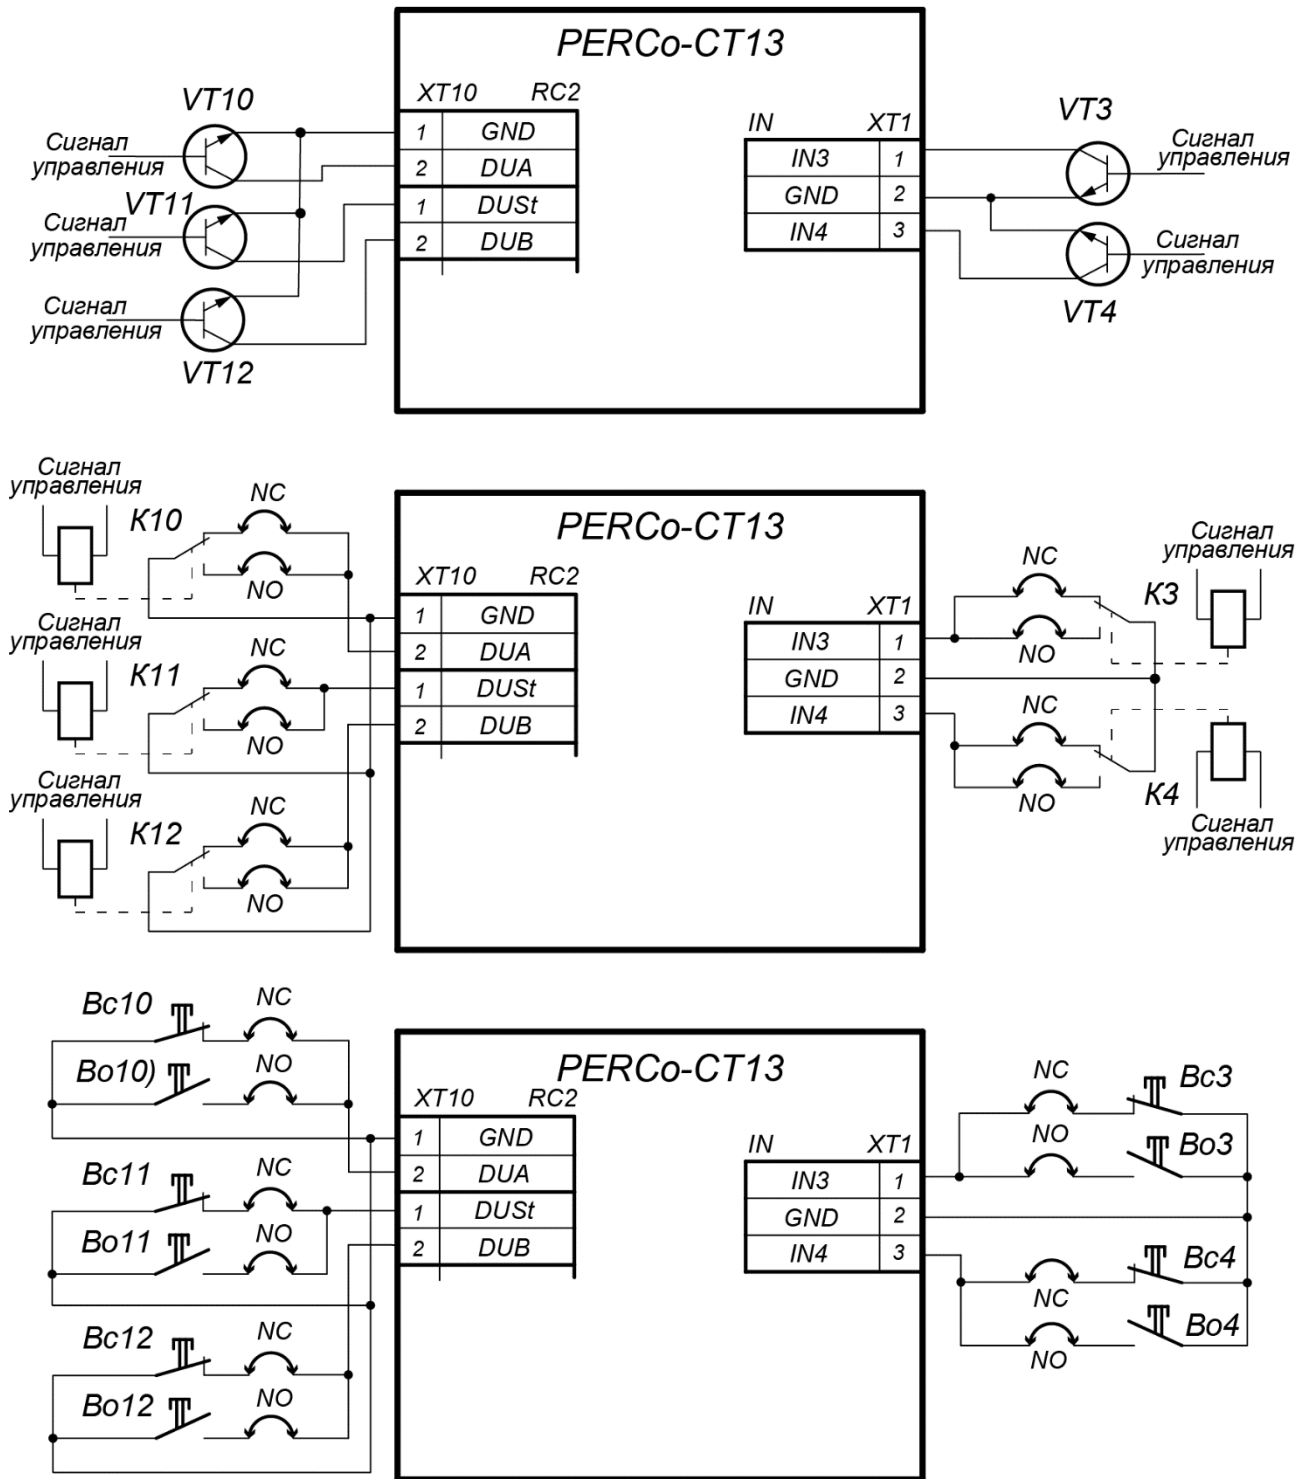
PERCo-CT13

XT10 RC2

| 1 | GND |
|---|---|
| 2 | DUA |
| 1 | DUSt |
| 2 | DUB |

IN XT1

| IN3 | 1 |
|---|---|
| GND | 2 |
| IN4 | 3 |

VT10
Сигнал управления
VT11
Сигнал управления
Сигнал управления
VT12

VT3
Сигнал управления
Сигнал управления
VT4

Сигнал управления
K10
NC
NO
Сигнал управления
K11
NC
NO
Сигнал управления
K12
NC
NO

PERCo-CT13

XT10 RC2

| 1 | GND |
|---|---|
| 2 | DUA |
| 1 | DUSt |
| 2 | DUB |

IN XT1

| IN3 | 1 |
|---|---|
| GND | 2 |
| IN4 | 3 |

NC
NO
Сигнал управления
K3
NC
NO
K4
Сигнал управления

Bc10
NC
Bo10)
NO
Bc11
NC
Bo11
NO
Bc12
NC
Bo12
NO

PERCo-CT13

XT10 RC2

| 1 | GND |
|---|---|
| 2 | DUA |
| 1 | DUSt |
| 2 | DUB |

IN XT1

| IN3 | 1 |
|---|---|
| GND | 2 |
| IN4 | 3 |

NC
Bc3
NO
Bo3
Bc4
NC
Bo4
NO